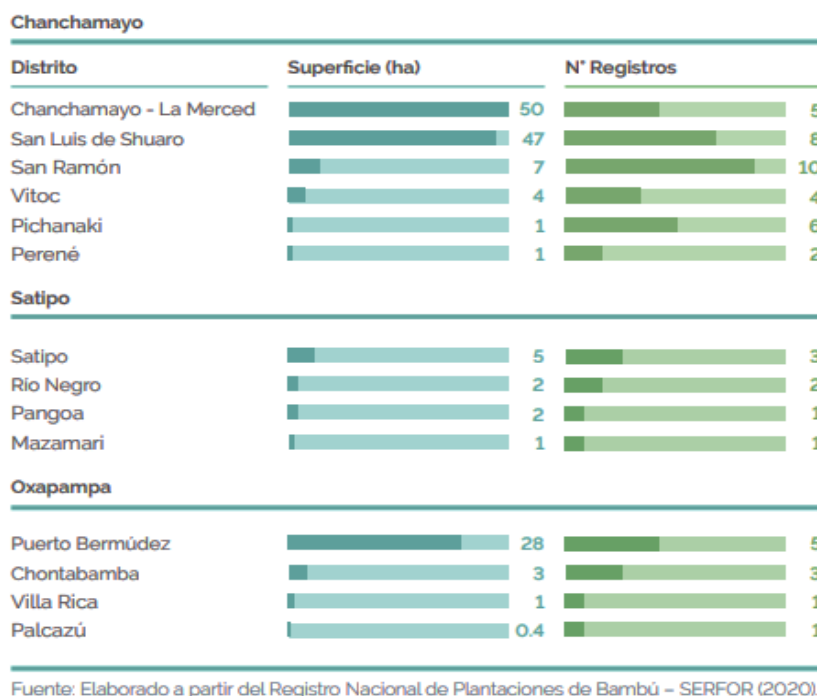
Chanchamayo

| Distrito | Superficie (ha) | N° Registros |
|---|---|---|
| Chanchamayo - La Merced | 50 | 5 |
| San Luis de Shuaro | 47 | 8 |
| San Ramón | 7 | 10 |
| Vitoc | 4 | 4 |
| Pichanaki | 1 | 6 |
| Perené | 1 | 2 |

Satipo

| Distrito | Superficie (ha) | N° Registros |
|---|---|---|
| Satipo | 5 | 3 |
| Río Negro | 2 | 2 |
| Pangoa | 2 | 1 |
| Mazamari | 1 | 1 |

Oxapampa

| Distrito | Superficie (ha) | N° Registros |
|---|---|---|
| Puerto Bermúdez | 28 | 5 |
| Chontabamba | 3 | 3 |
| Villa Rica | 1 | 1 |
| Palcazú | 0.4 | 1 |

Fuente: Elaborado a partir del Registro Nacional de Plantaciones de Bambú – SERFOR (2020).